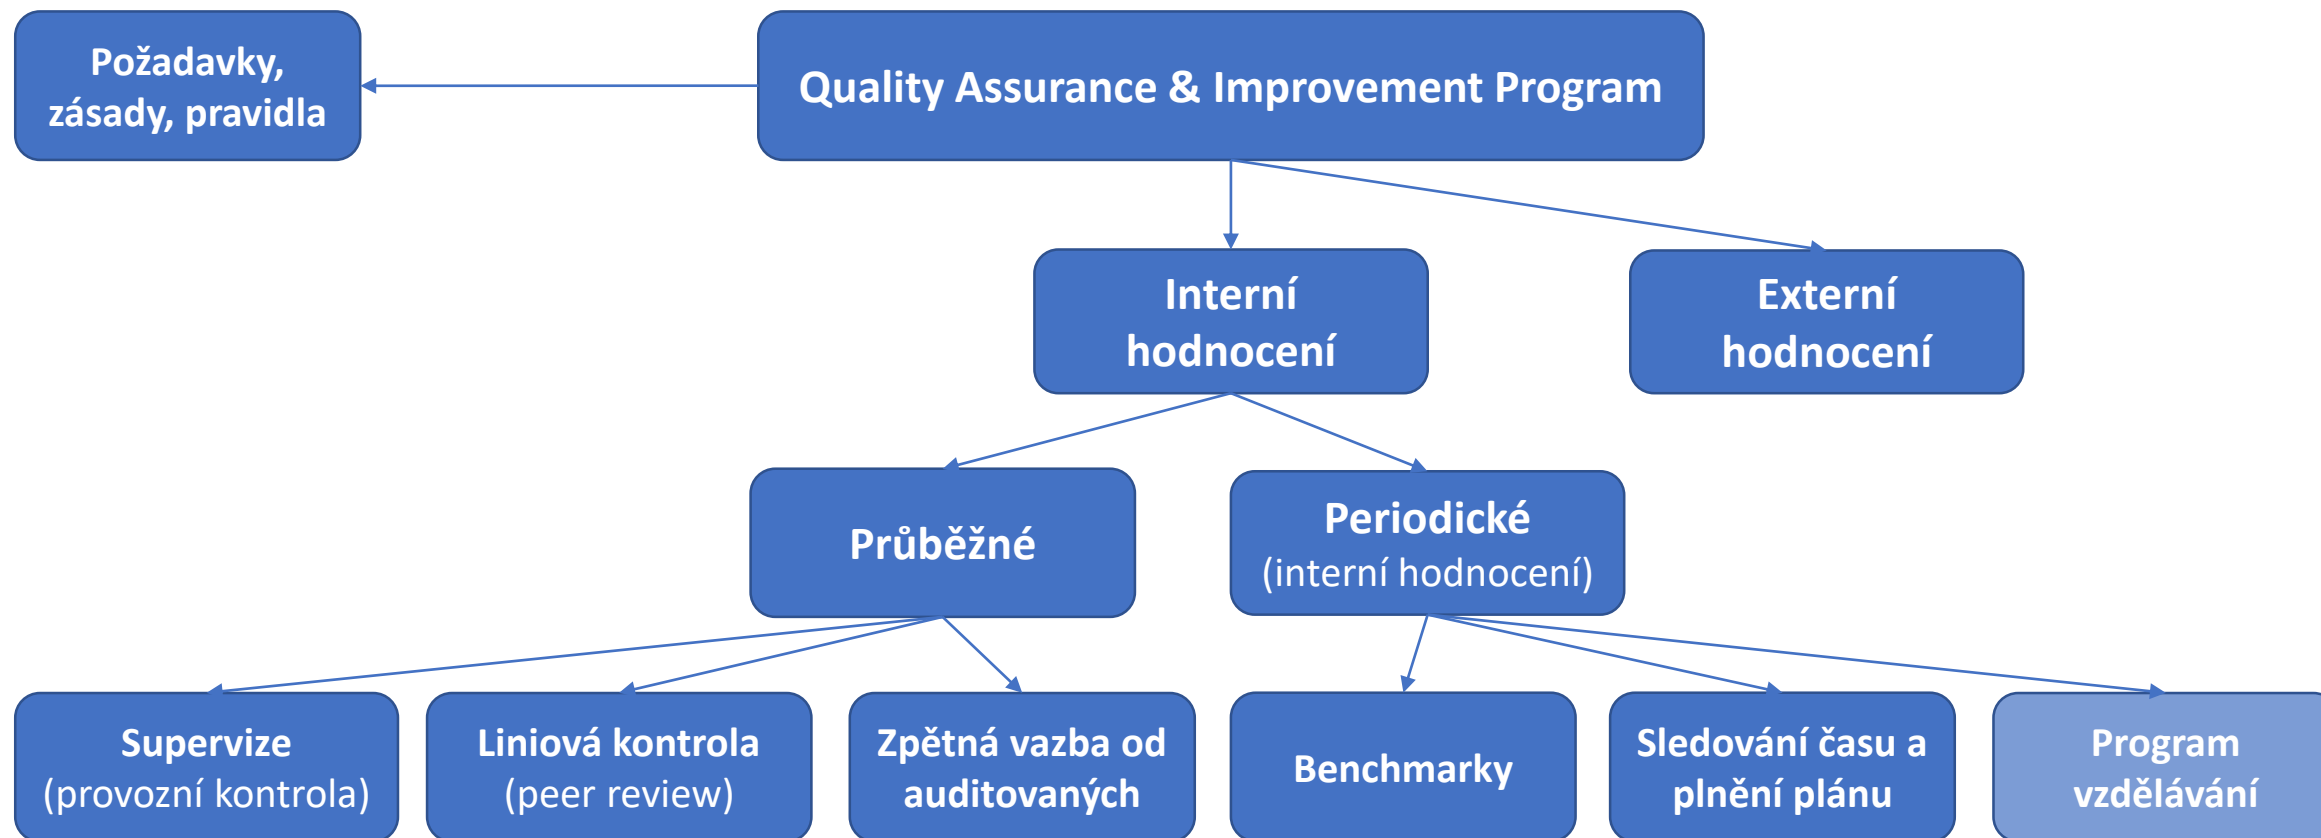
Požadavky, zásady, pravidla

Quality Assurance & Improvement Program

Interní hodnocení

Externí hodnocení

Průběžné

Periodické
(interní hodnocení)

Supervize
(provozní kontrola)

Liniová kontrola
(peer review)

Zpětná vazba od auditovaných

Benchmarky

Sledování času a plnění plánu

Program vzdělávání